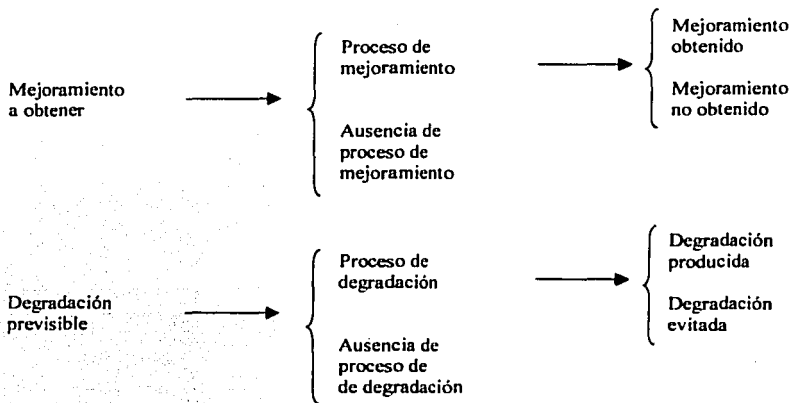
Mejoramiento a obtener

Proceso de mejoramiento

Ausencia de proceso de mejoramiento

Mejoramiento obtenido

Mejoramiento no obtenido

Degradación previsible

Proceso de degradación

Ausencia de proceso de de degradación

Degradación producida

Degradación evitada